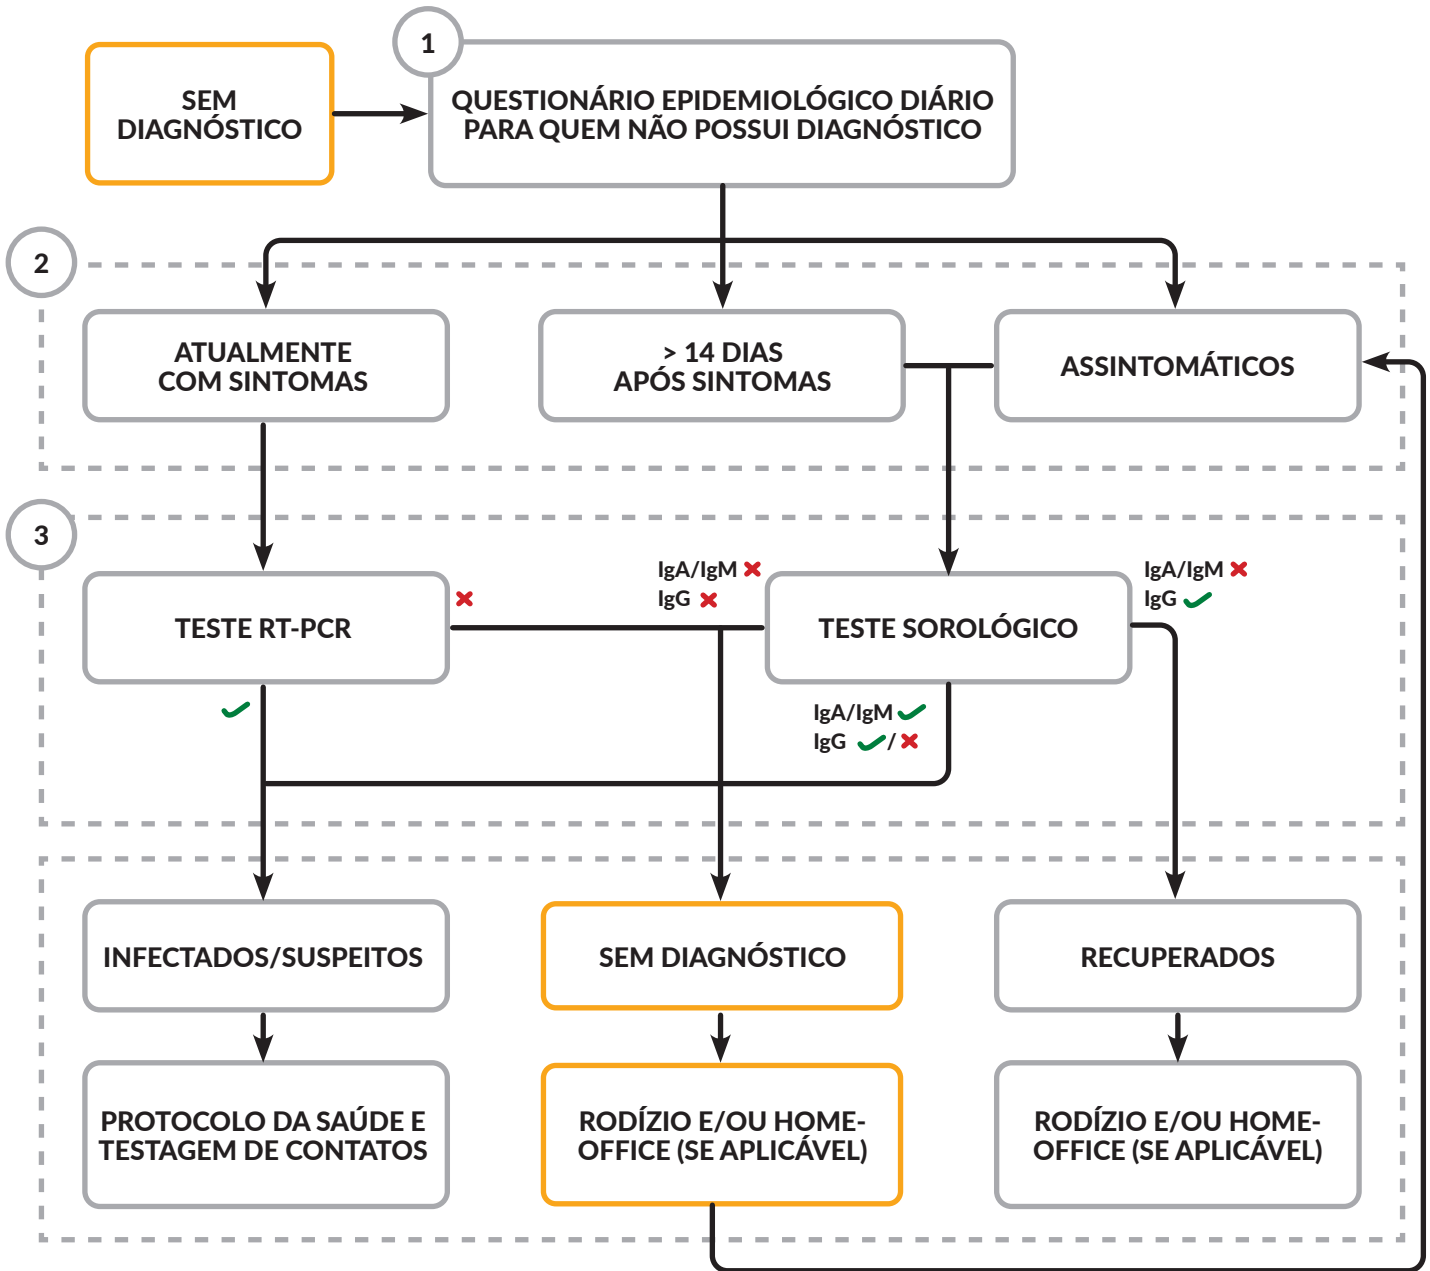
SEM DIAGNÓSTICO

1

QUESTIONÁRIO EPIDEMIOLÓGICO DIÁRIO PARA QUEM NÃO POSSUI DIAGNÓSTICO

2

ATUALMENTE COM SINTOMAS

> 14 DIAS APÓS SINTOMAS

ASSINTOMÁTICOS

3

TESTE RT-PCR

IgA/IgM
IgG

TESTE SOROLÓGICO

IgA/IgM
IgG

IgA/IgM
IgG /

INFECTADOS/SUSPEITOS

SEM DIAGNÓSTICO

RECUPERADOS

PROTOCOLO DA SAÚDE E TESTAGEM DE CONTATOS

RODÍZIO E/OU HOME-OFFICE (SE APLICÁVEL)

RODÍZIO E/OU HOME-OFFICE (SE APLICÁVEL)